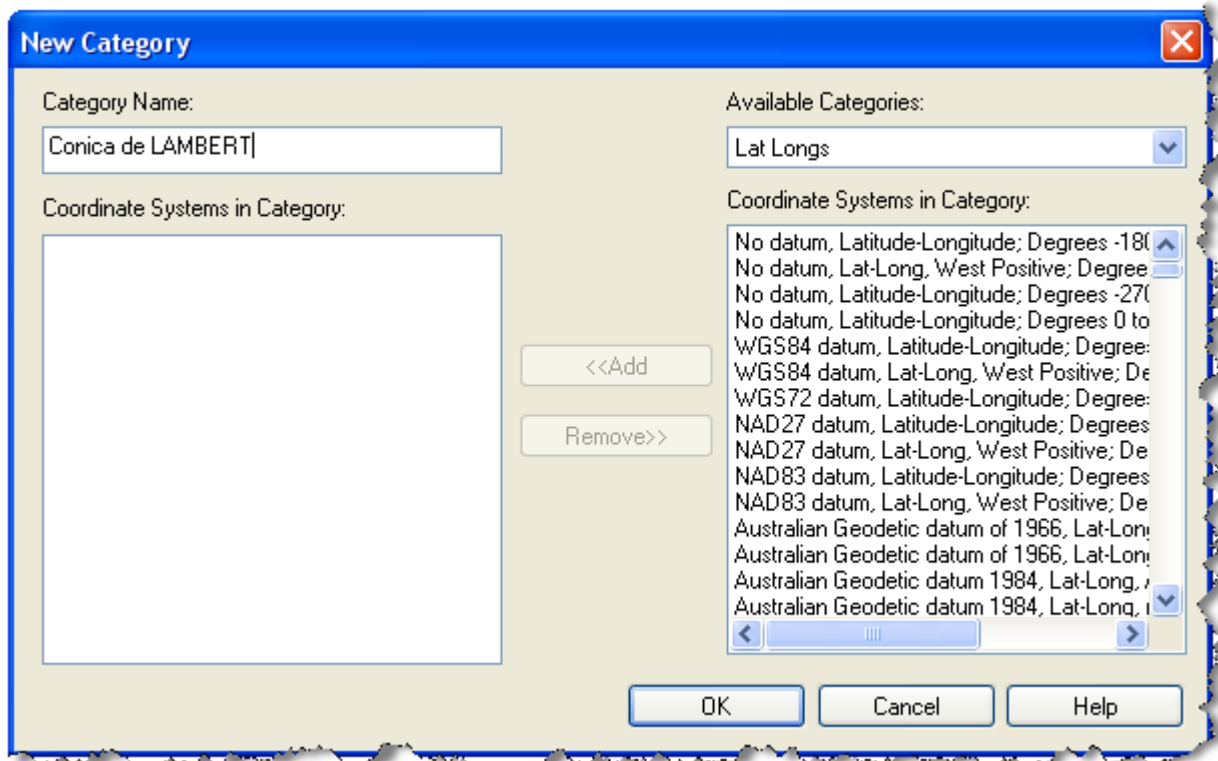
New Category

Category Name:

Conica de LAMBERT

Coordinate Systems in Category:

<<Add

Remove>>

Available Categories:

Lat Longs

Coordinate Systems in Category:

No datum, Latitude-Longitude; Degrees -18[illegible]
No datum, Lat-Long, West Positive; Degree
No datum, Latitude-Longitude; Degrees -27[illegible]
No datum, Latitude-Longitude; Degrees 0 to
WGS84 datum, Latitude-Longitude; Degree
WGS84 datum, Lat-Long, West Positive; De
WGS72 datum, Latitude-Longitude; Degree
NAD27 datum, Latitude-Longitude; Degrees
NAD27 datum, Lat-Long, West Positive; De
NAD83 datum, Latitude-Longitude; Degrees
NAD83 datum, Lat-Long, West Positive; De
Australian Geodetic datum of 1966, Lat-Lon
Australian Geodetic datum of 1966, Lat-Lon
Australian Geodetic datum 1984, Lat-Long,
Australian Geodetic datum 1984, Lat-Long,

OK

Cancel

Help